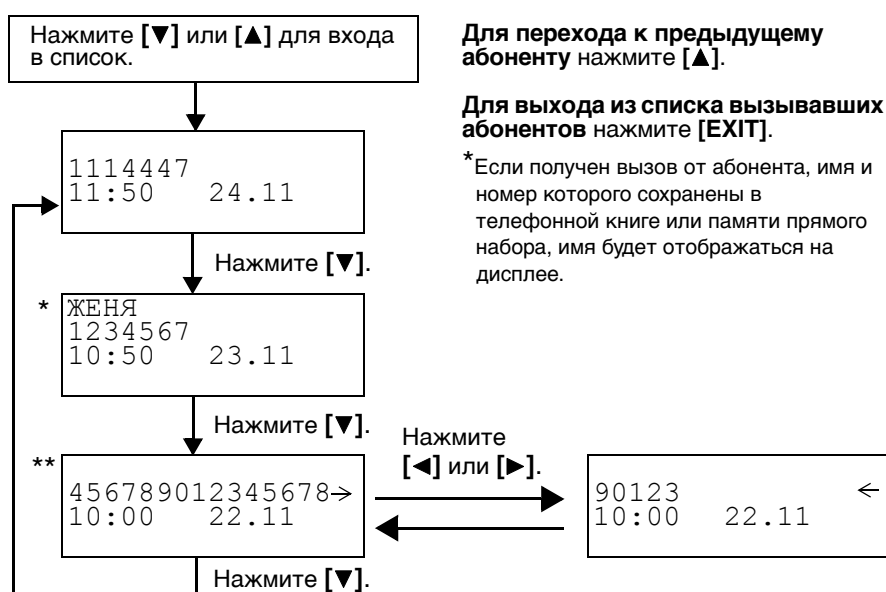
Нажмите **[▼]** или **[▲]** для входа в список.

1114447
11:50 24.11

Нажмите **[▼]**.

*

ЖЕНЯ
1234567
10:50 23.11

Нажмите **[▼]**.

**

456789012345678→
10:00 22.11

Нажмите **[◄]** или **[►]**.

90123 ←
10:00 22.11

Нажмите **[▼]**.

**Для перехода к предыдущему абоненту** нажмите **[▲]**.

**Для выхода из списка вызывавших абонентов** нажмите **[EXIT]**.

*Если получен вызов от абонента, имя и номер которого сохранены в телефонной книге или памяти прямого набора, имя будет отображаться на дисплее.